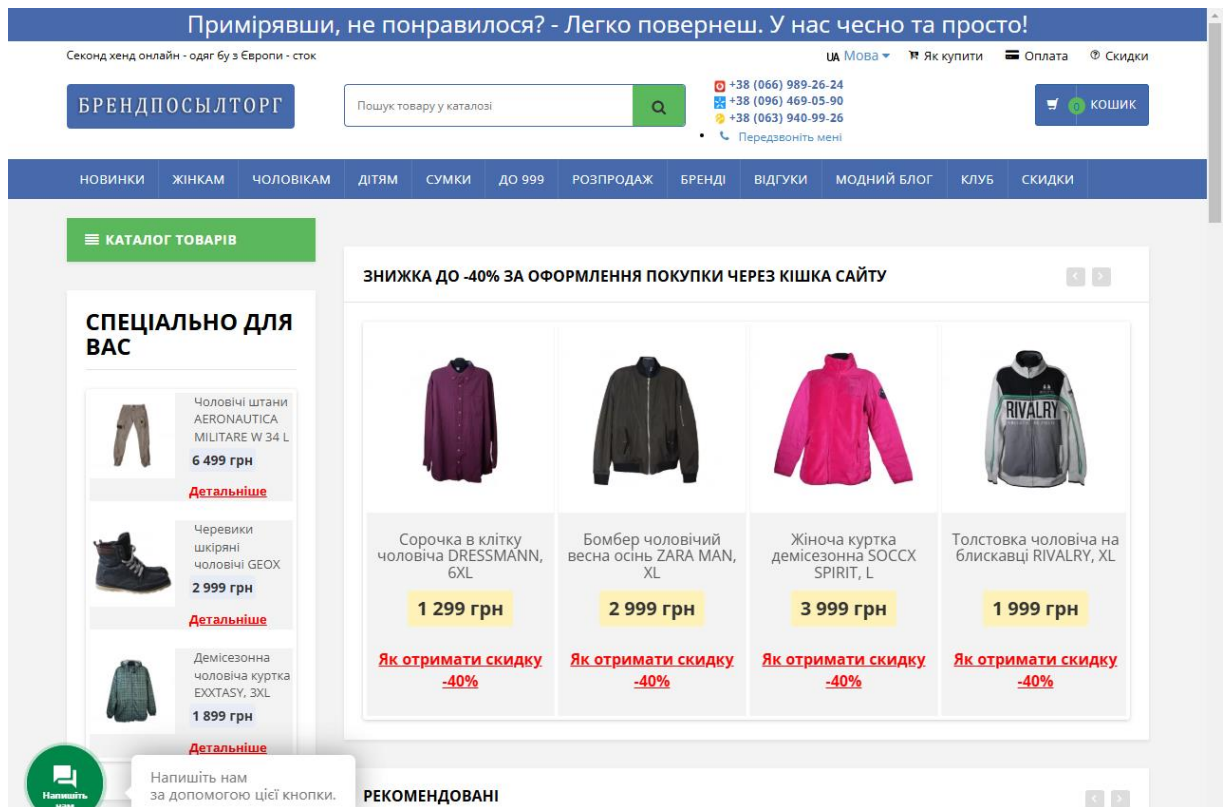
Приміряли, не понравилося? - Легко повернеш. У нас чесно та просто!

Секонд хенд онлайн - одяг бу з Європи - сток

UA Мова | Як купити | Оплата | Скидки

БРЕНДПОСЫЛТОРГ

Пошук товару у каталозі

+38 (066) 989-26-24
+38 (096) 469-05-90
+38 (063) 940-99-26
Передзвоніть мені

0 КОШИК

НОВИНКИ | ЖІНКАМ | ЧОЛОВІКАМ | ДІТЯМ | СУМКИ | ДО 999 | РОЗПРОДАЖ | БРЕНДІ | ВІДГУКИ | МОДНИЙ БЛОГ | КЛУБ | СКИДКИ

КАТАЛОГ ТОВАРІВ

СПЕЦІАЛЬНО ДЛЯ ВАС

Чоловічі штани AERONAUTICA MILITARE W 34 L
6 499 грн
Детальніше

Черевики шкіряні чоловічі GEOX
2 999 грн
Детальніше

Демісезонна чоловіча куртка EXXTASY, 3XL
1 899 грн
Детальніше

ЗНИЖКА ДО -40% ЗА ОФОРМЛЕННЯ ПОКУПКИ ЧЕРЕЗ КІШКА САЙТУ

RIVALRY

Сорочка в клітку чоловіча DRESSMANN, 6XL
1 299 грн
Як отримати скидку -40%

Бомбер чоловічий весна осінь ZARA MAN, XL
2 999 грн
Як отримати скидку -40%

Жіноча куртка демісезонна SOCCX SPIRIT, L
3 999 грн
Як отримати скидку -40%

Толстовка чоловіча на блискавці RIVALRY, XL
1 999 грн
Як отримати скидку -40%

Напишіть нам
Напишіть нам за допомогою цієї кнопки.

РЕКОМЕНДОВАНІ